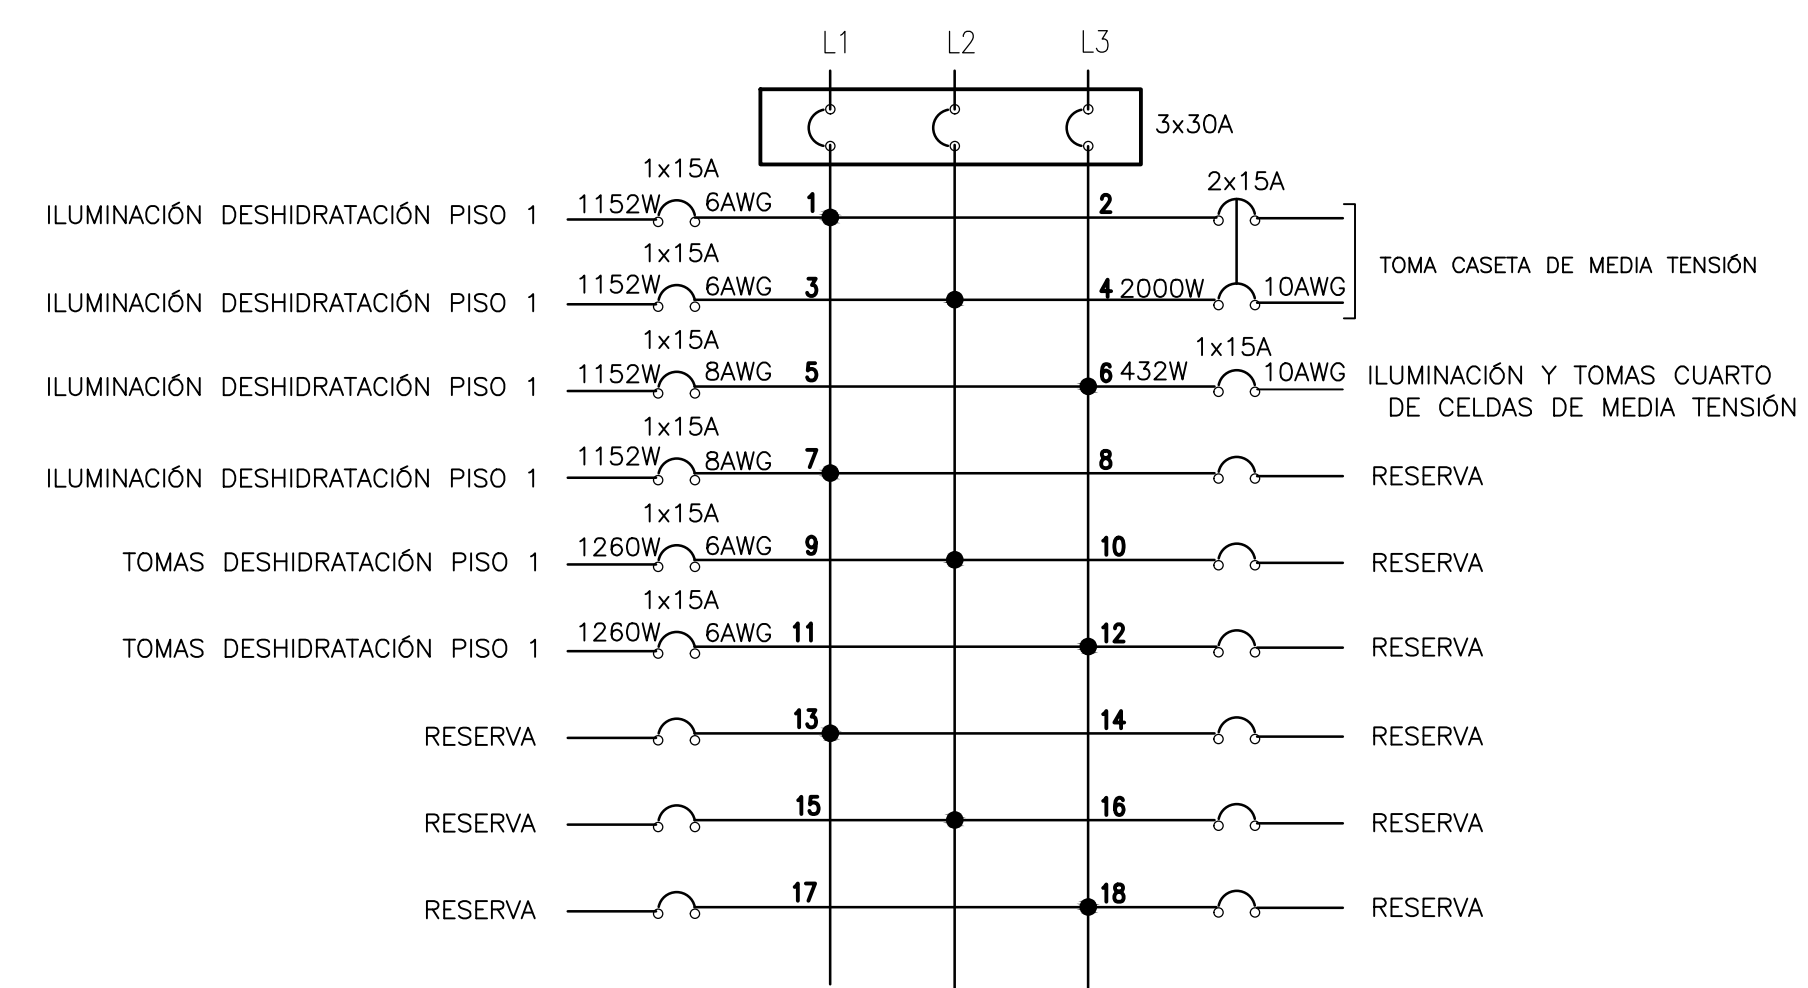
L1 L2 L3

3x30A

1x15A
ILUMINACIÓN DESHIDRATACIÓN PISO 1 1152W 6AWG 1
2 2x15A
TOMA CASETA DE MEDIA TENSIÓN

1x15A
ILUMINACIÓN DESHIDRATACIÓN PISO 1 1152W 6AWG 3
4 2000W 10AWG

1x15A
ILUMINACIÓN DESHIDRATACIÓN PISO 1 1152W 8AWG 5
6 432W 1x15A 10AWG ILUMINACIÓN Y TOMAS CUARTO DE CELDAS DE MEDIA TENSIÓN

1x15A
ILUMINACIÓN DESHIDRATACIÓN PISO 1 1152W 8AWG 7
8 RESERVA

1x15A
TOMAS DESHIDRATACIÓN PISO 1 1260W 6AWG 9
10 RESERVA

1x15A
TOMAS DESHIDRATACIÓN PISO 1 1260W 6AWG 11
12 RESERVA

RESERVA 13
14 RESERVA

RESERVA 15
16 RESERVA

RESERVA 17
18 RESERVA